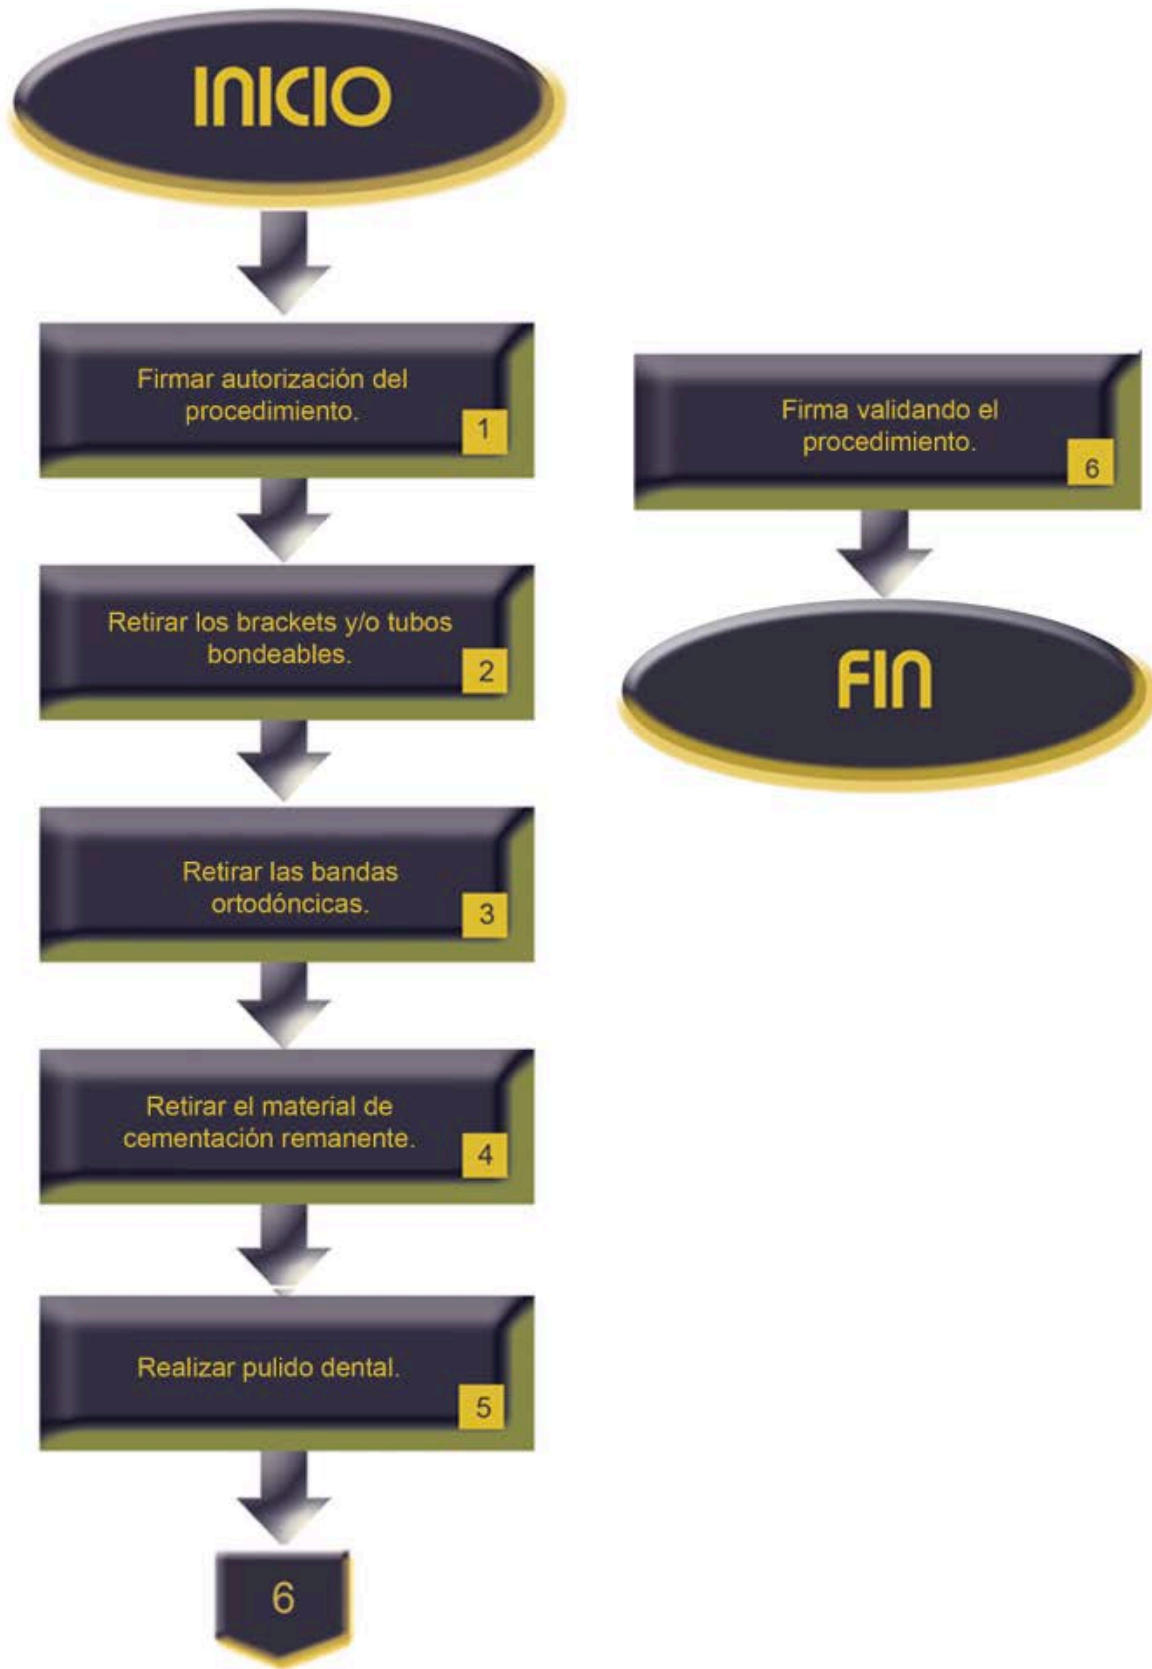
INICIO

Firmar autorización del procedimiento. 1

Retirar los brackets y/o tubos bondeables. 2

Retirar las bandas ortodóncicas. 3

Retirar el material de cementación remanente. 4

Realizar pulido dental. 5

6

Firma validando el procedimiento. 6

FIN